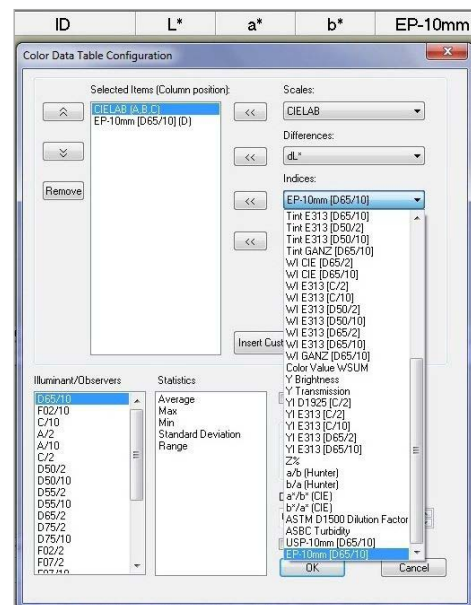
| ID | L* | a* | b* | EP-10mm |
|---|---|---|---|---|

Color Data Table Configuration

Selected Items (Column position):

CIELAB (A,B,C)
EP-10mm [D65/10] (D)

Remove

Scales:
CIELAB

Differences:
dL*

Indices:
EP-10mm [D65/10]

Tint E313 [D65/10]
Tint E313 [D50/2]
Tint E313 [D50/10]
Tint GANZ [D65/10]
WI CIE [D65/2]
WI CIE [D65/10]
WI E313 [C/2]
WI E313 [C/10]
WI E313 [D50/2]
WI E313 [D50/10]
WI E313 [D65/2]
WI E313 [D65/10]
WI GANZ [D65/10]
Color Value WSUM
Y Brightness
Y Transmission
YI D1925 [C/2]
YI E313 [C/2]
YI E313 [C/10]
YI E313 [D65/2]
YI E313 [D65/10]
Z%
a/b (Hunter)
b/a (Hunter)
a*/b* (CIE)
b*/a* (CIE)
ASTM D1500 Dilution Factor
ASBC Turbidity
USP-10mm [D65/10]
EP-10mm [D65/10]

Insert Cust

Illuminant/Observers
D65/10
F02/10
C/10
A/2
A/10
C/2
D50/2
D50/10
D55/2
D55/10
D65/2
D75/2
D75/10
F02/2
F07/2
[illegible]

Statistics
Average
Max
Min
Standard Deviation
Range

OK
Cancel